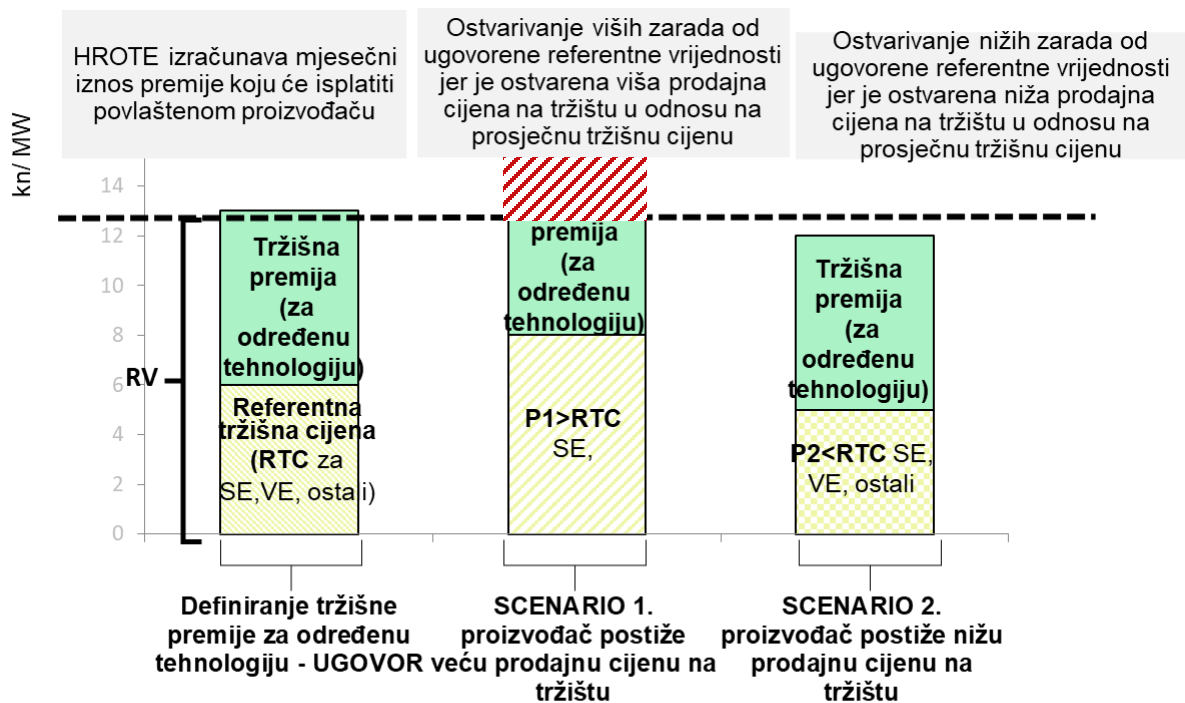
HROTE izračunava mjesečni iznos premije koju će isplatiti povlaštenom proizvođaču

Ostvarivanje viših zarada od ugovorene referentne vrijednosti jer je ostvarena viša prodajna cijena na tržištu u odnosu na prosječnu tržišnu cijenu

Ostvarivanje nižih zarada od ugovorene referentne vrijednosti jer je ostvarena niža prodajna cijena na tržištu u odnosu na prosječnu tržišnu cijenu

kn/ MW

14
12
10
8
6
4
2
0

RV

Tržišna premija (za određenu tehnologiju)

Referentna tržišna cijena (RTC za SE,VE, ostali)

premija (za određenu tehnologiju)

P1>RTC SE,

Tržišna premija (za određenu tehnologiju)

P2<RTC SE, VE, ostali

Definiranje tržišne premije za određenu tehnologiju - UGOVOR

SCENARIO 1. proizvođač postiže veću prodajnu cijenu na tržištu

SCENARIO 2. proizvođač postiže nižu prodajnu cijenu na tržištu